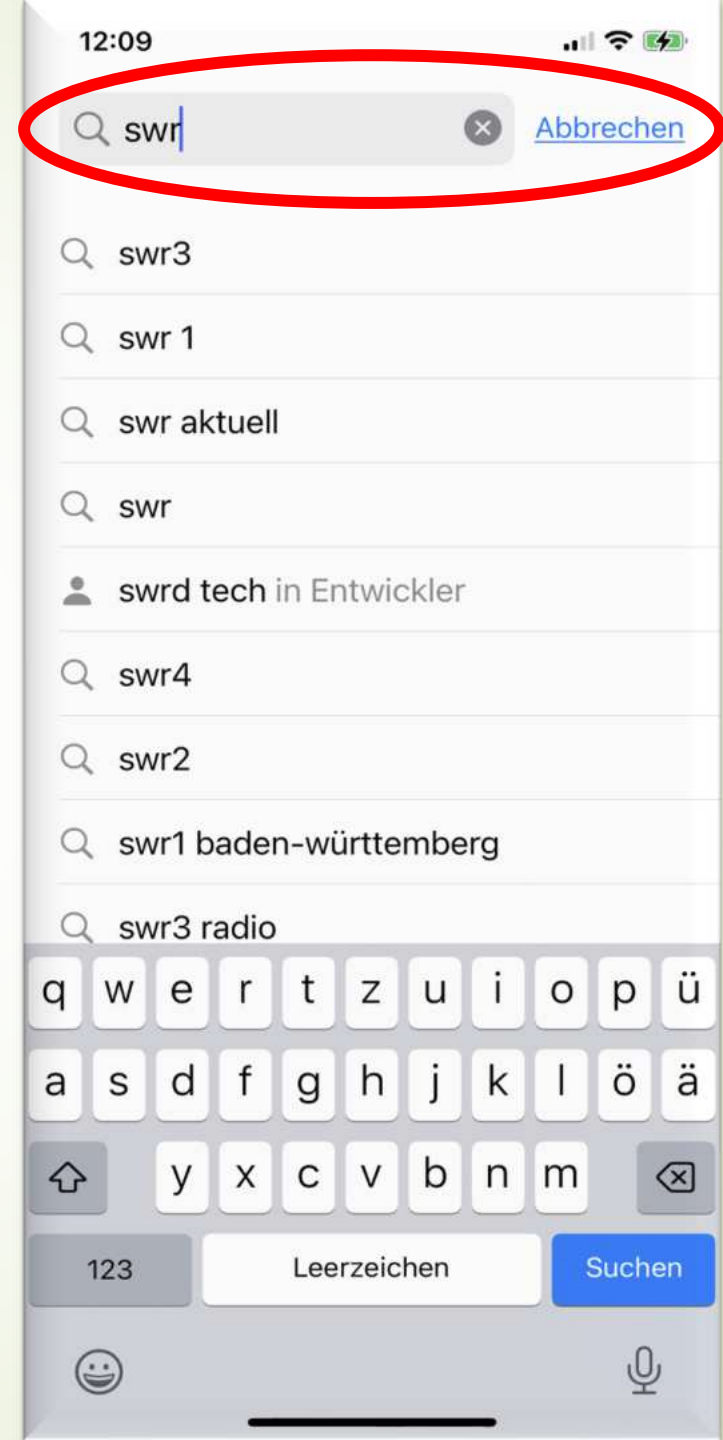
12:09

swr Abbrechen

swr3

swr 1

swr aktuell

swr

swrd tech in Entwickler

swr4

swr2

swr1 baden-württemberg

swr3 radio

q w e r t z u i o p ü

a s d f g h j k l ö ä

y x c v b n m

123 Leerzeichen Suchen